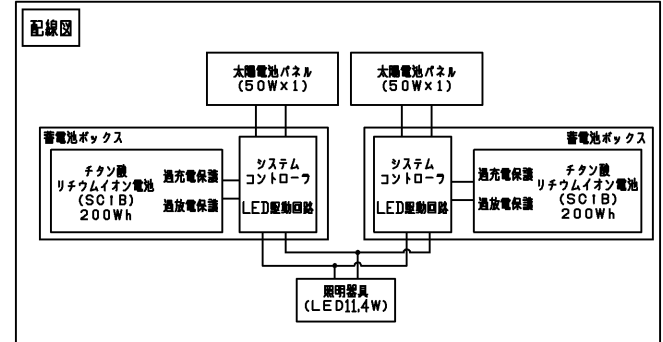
配線図

太陽電池パネル
(50W×1)

太陽電池パネル
(50W×1)

蓄電池ボックス

チタン酸
リチウムイオン電池
(SCiB)
200Wh

過充電保護

過放電保護

システム
コントローラ

LED駆動回路

蓄電池ボックス

システム
コントローラ

LED駆動回路

過充電保護

過放電保護

チタン酸
リチウムイオン電池
(SCiB)
200Wh

照明器具
(LED11.4W)